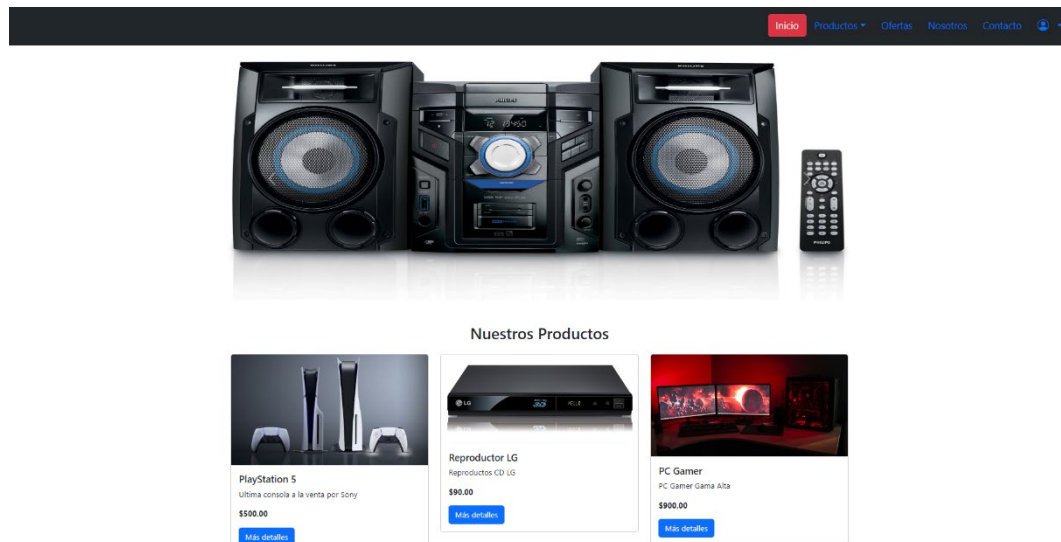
Inicio Productos Ofertas Nosotros Contacto

Nuestros Productos

PlayStation 5
Ultima consola a la venta por Sony
$500.00
Más detalles

Reproductor LG
Reproductos CD LG
$90.00
Más detalles

PC Gamer
PC Gamer Gama Alta
$900.00
Más detalles